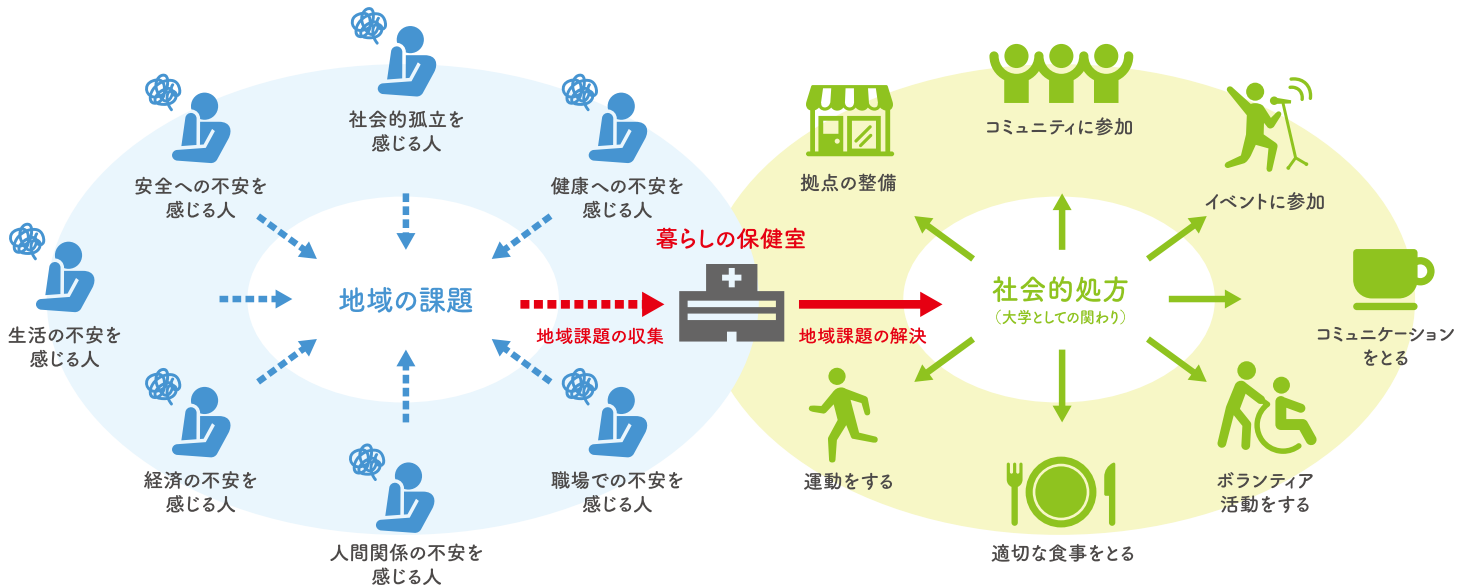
社会的孤立を
感じる人

安全への不安を
感じる人

健康への不安を
感じる人

生活の不安を
感じる人

地域の課題

経済の不安を
感じる人

職場での不安を
感じる人

人間関係の不安を
感じる人

暮らしの保健室

地域課題の収集

地域課題の解決

コミュニティに参加

拠点の整備

イベントに参加

社会的処方
（大学としての関わり）

コミュニケーション
をとる

運動をする

ボランティア
活動をする

適切な食事をとる